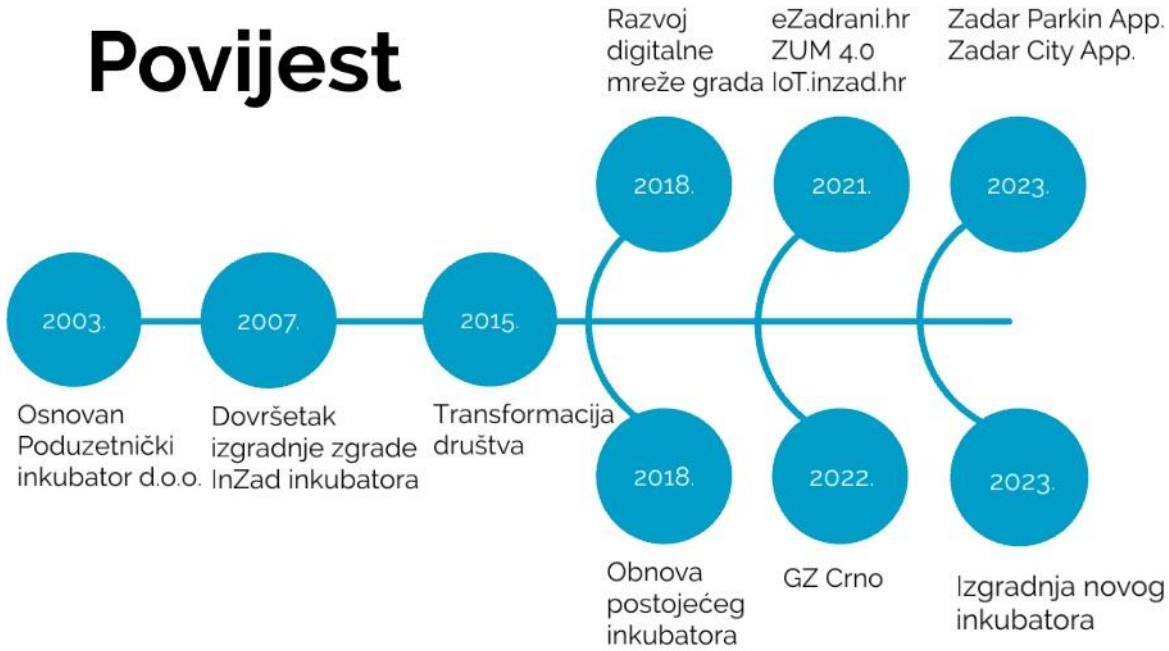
Povijest

Razvoj digitalne mreže grada

eZadrani.hr
ZUM 4.0
IoT.inzad.hr

Zadar Parkin App.
Zadar City App.

2018.

2021.

2023.

2003.

2007.

2015.

Osnovan Poduzetnički inkubator d.o.o.

Dovršetak izgradnje zgrade InZad inkubatora

Transformacija društva

2018.

2022.

2023.

Obnova postojećeg inkubatora

GZ Crno

Izgradnja novog inkubatora